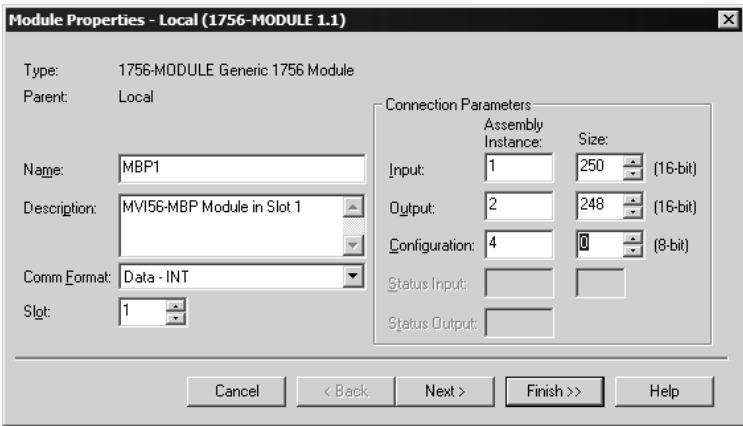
Module Properties - Local (1756-MODULE 1.1)

Type: 1756-MODULE Generic 1756 Module

Parent: Local

Name: MBP1

Description: MVI56-MBP Module in Slot 1

Comm Format: Data - INT

Slot: 1

Connection Parameters

| | Assembly Instance: | Size: | |
|---|---|---|---|
| Input: | 1 | 250 | (16-bit) |
| Output: | 2 | 248 | (16-bit) |
| Configuration: | 4 | 0 | (8-bit) |
| Status Input: | | | |
| Status Output: | | | |

Cancel | < Back | Next > | Finish >> | Help